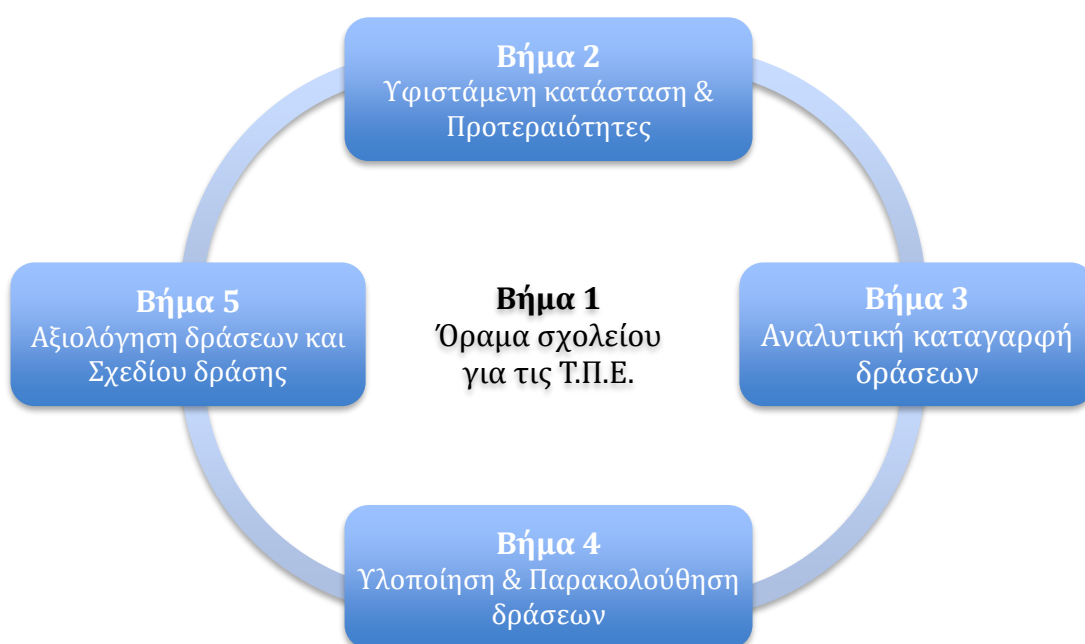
Βήμα 2
Υφιστάμενη κατάσταση & Προτεραιότητες

Βήμα 5
Αξιολόγηση δράσεων και Σχεδίου δράσης

Βήμα 1
Όραμα σχολείου για τις Τ.Π.Ε.

Βήμα 3
Αναλυτική καταγαρφή δράσεων

Βήμα 4
Υλοποίηση & Παρακολούθηση δράσεων